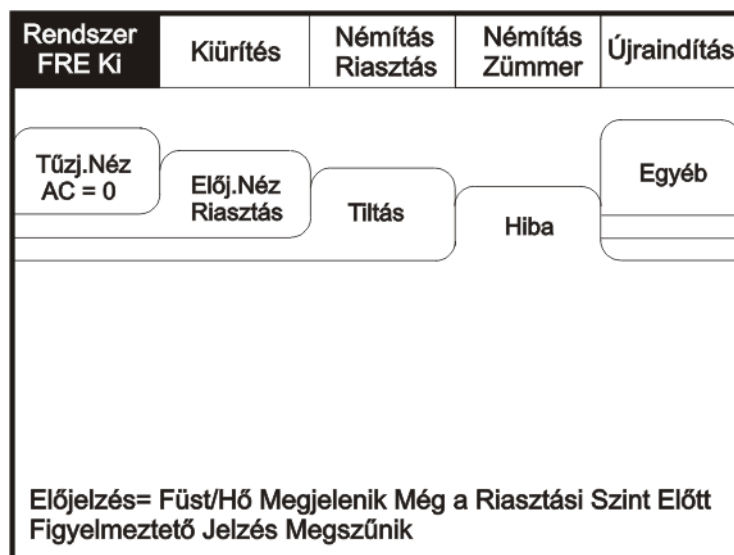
Rendszer FRE Ki

Kiürítés

Némítás Riasztás

Némítás Zümmer

Újraindítás

Tűzj.Néz AC = 0

Előj.Néz Riasztás

Tiltás

Hiba

Egyéb

Előjelzés= Füst/Hő Megjelenik Még a Riasztási Szint Előtt
Figyelmeztető Jelzés Megszűnik